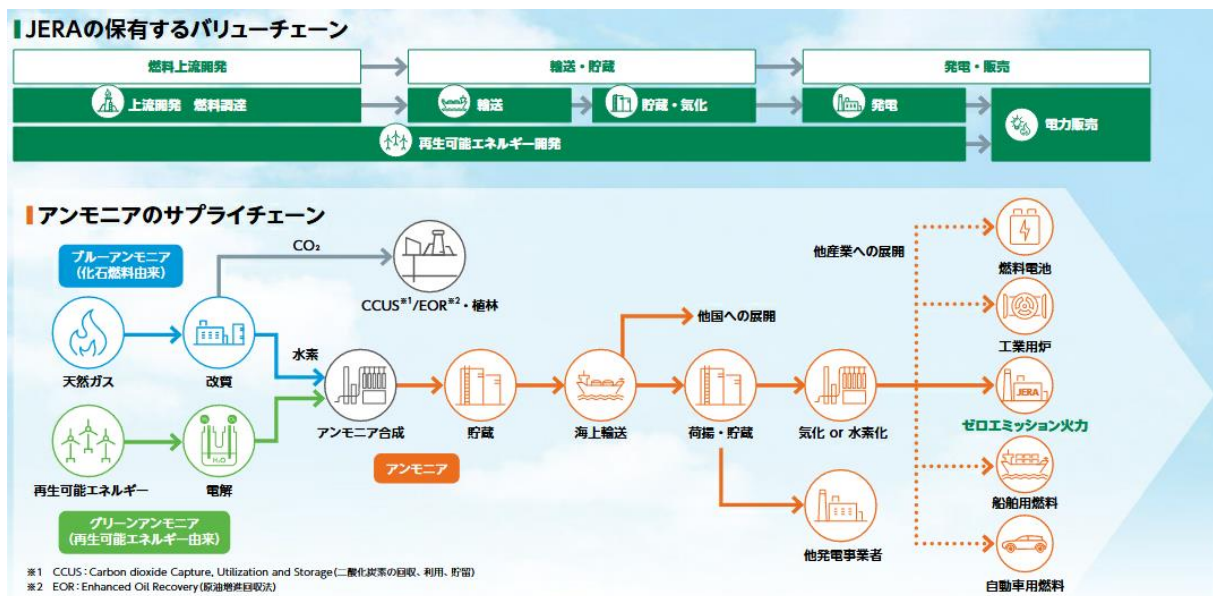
JERAの保有するバリューチェーン

燃料上流開発
輸送・貯蔵
発電・販売

上流開発　燃料調達
輸送
貯蔵・気化
発電
電力販売
再生可能エネルギー開発

アンモニアのサプライチェーン

ブルーアンモニア（化石燃料由来）
$CO_2$
CCUS※1/EOR※2・植林
天然ガス
改質
水素
アンモニア合成
貯蔵
海上輸送
他国への展開
荷揚・貯蔵
気化 or 水素化
他産業への展開
燃料電池
工業用炉
JERA
ゼロエミッション火力
船舶用燃料
自動車用燃料
他発電事業者
アンモニア
再生可能エネルギー
電解
$H_2O$
グリーンアンモニア（再生可能エネルギー由来）

※1　CCUS：Carbon dioxide Capture, Utilization and Storage（二酸化炭素の回収、利用、貯留）
※2　EOR：Enhanced Oil Recovery（原油増進回収法）